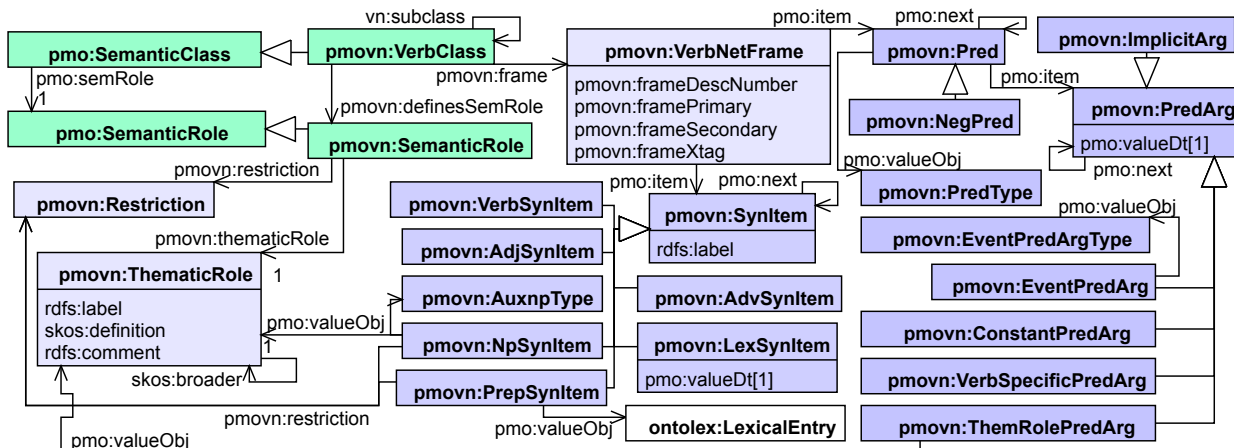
vn:subclass
pmo:SemanticClass
pmovn:VerbClass
pmo:semRole
1
pmovn:frame
pmovn:definesSemRole
pmo:SemanticRole
pmovn:SemanticRole
pmovn:restriction
pmovn:Restriction
pmovn:thematicRole
pmovn:ThematicRole
1
rdfs:label
skos:definition
rdfs:comment
pmo:valueObj
1
skos:broader
pmovn:restriction
pmo:valueObj
pmovn:VerbNetFrame
pmovn:frameDescNumber
pmovn:framePrimary
pmovn:frameSecondary
pmovn:frameXtag
pmo:item
pmo:next
pmovn:VerbSynItem
pmovn:AdjSynItem
pmovn:AuxnpType
pmovn:NpSynItem
pmovn:PrepSynItem
pmovn:SynItem
rdfs:label
pmovn:AdvSynItem
pmovn:LexSynItem
pmo:valueDt[1]
pmo:valueObj
ontolex:LexicalEntry
pmo:item
pmo:next
pmovn:Pred
pmovn:NegPred
pmo:valueObj
pmovn:PredType
pmo:item
pmovn:ImplicitArg
pmovn:PredArg
pmo:valueDt[1]
pmo:next
pmo:valueObj
pmovn:EventPredArgType
pmovn:EventPredArg
pmovn:ConstantPredArg
pmovn:VerbSpecificPredArg
pmovn:ThemRolePredArg